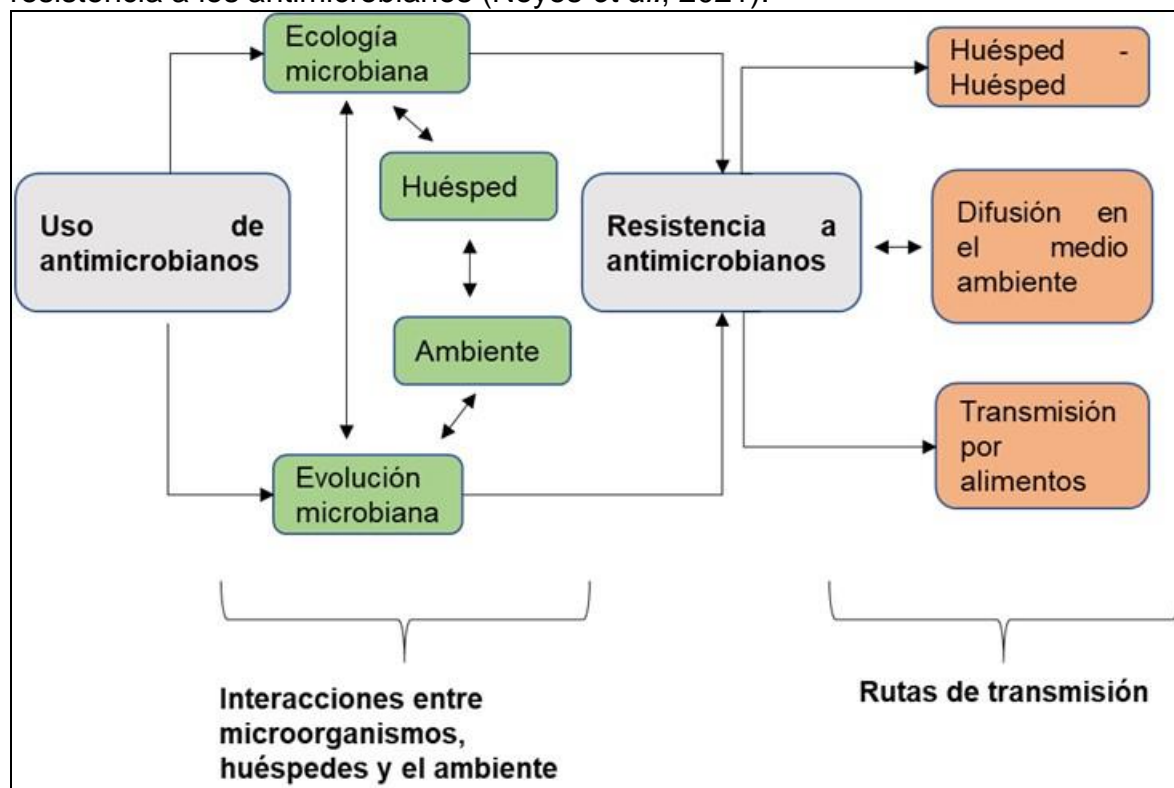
resistencia a los antimicrobianos (Noyes et al., 2021).

Ecología microbiana

Huésped - Huésped

Huésped

Uso de antimicrobianos

Resistencia a antimicrobianos

Difusión en el medio ambiente

Ambiente

Transmisión por alimentos

Evolución microbiana

Interacciones entre microorganismos, huéspedes y el ambiente

Rutas de transmisión